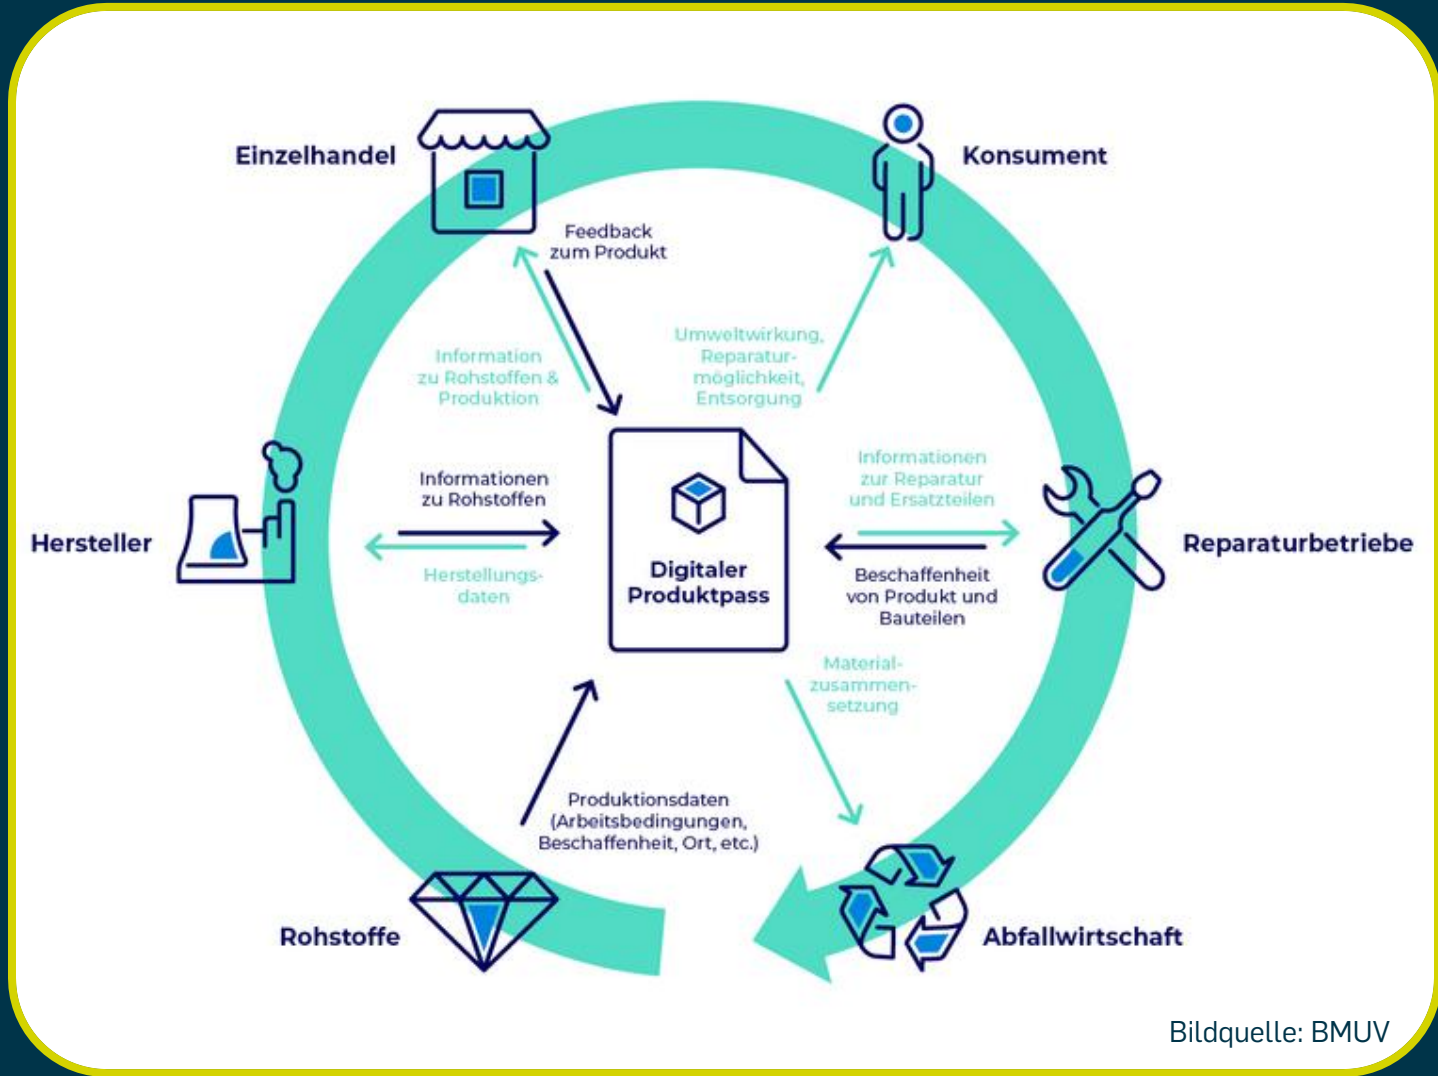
Einzelhandel

Konsument

Feedback zum Produkt

Information zu Rohstoffen & Produktion

Umweltwirkung, Reparaturmöglichkeit, Entsorgung

Hersteller

Informationen zu Rohstoffen

Herstellungsdaten

Digitaler Produktpass

Informationen zur Reparatur und Ersatzteilen

Beschaffenheit von Produkt und Bauteilen

Reparaturbetriebe

Materialzusammensetzung

Produktionsdaten (Arbeitsbedingungen, Beschaffenheit, Ort, etc.)

Rohstoffe

Abfallwirtschaft

Bildquelle: BMUV